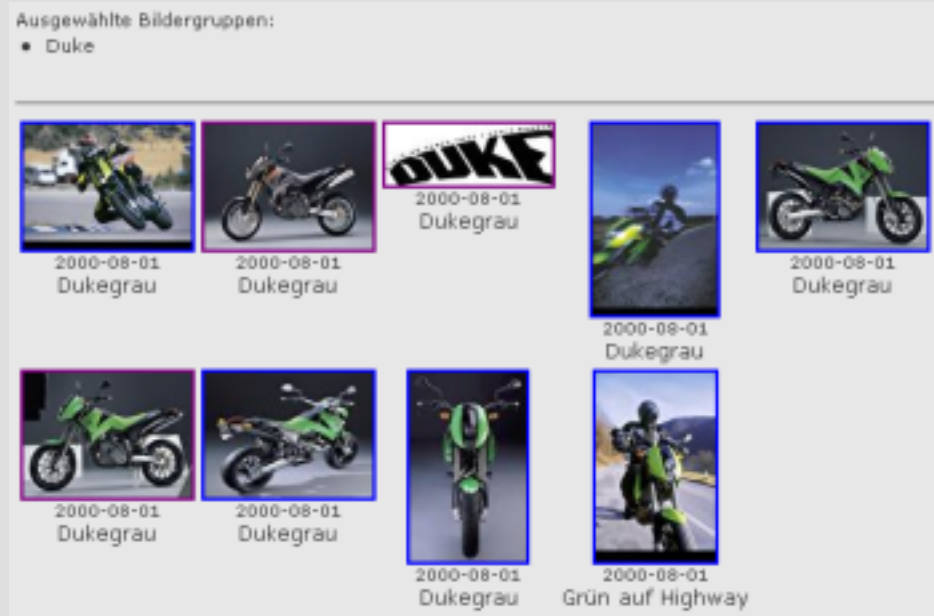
Ausgewählte Bildergruppen:
• Duke

2000-08-01
Dukegrau

2000-08-01
Dukegrau

DUKE
2000-08-01
Dukegrau

2000-08-01
Dukegrau

2000-08-01
Dukegrau

2000-08-01
Dukegrau

2000-08-01
Dukegrau

2000-08-01
Dukegrau

2000-08-01
Grün auf Highway